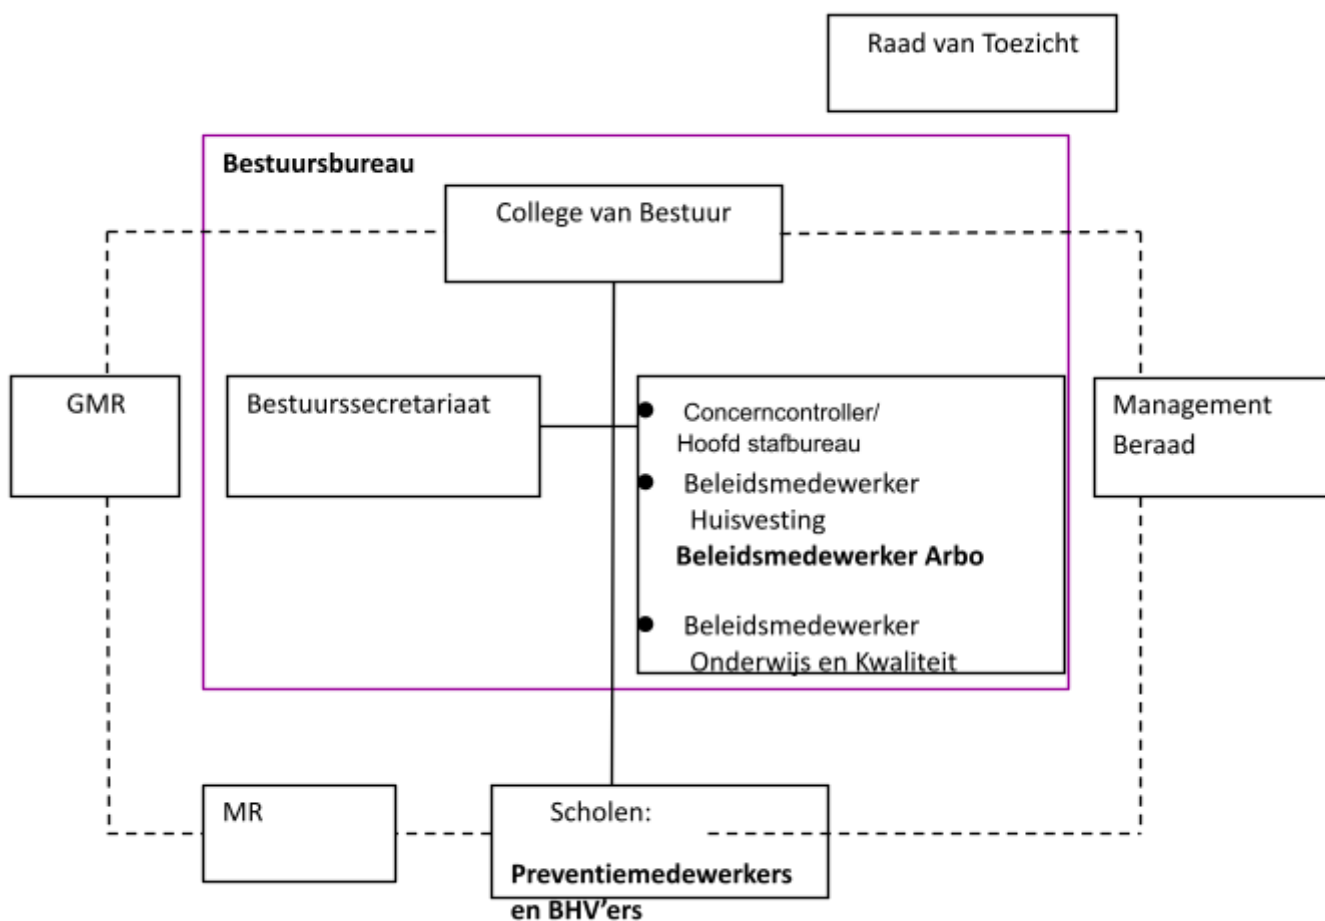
Raad van Toezicht

Bestuursbureau

College van Bestuur

GMR

Bestuurssecretariaat

Concerncontroller/ Hoofd stafbureau

Beleidsmedewerker Huisvesting

**Beleidsmedewerker Arbo**

Beleidsmedewerker Onderwijs en Kwaliteit

Management Beraad

MR

Scholen:

**Preventiemedewerkers en BHV'ers**